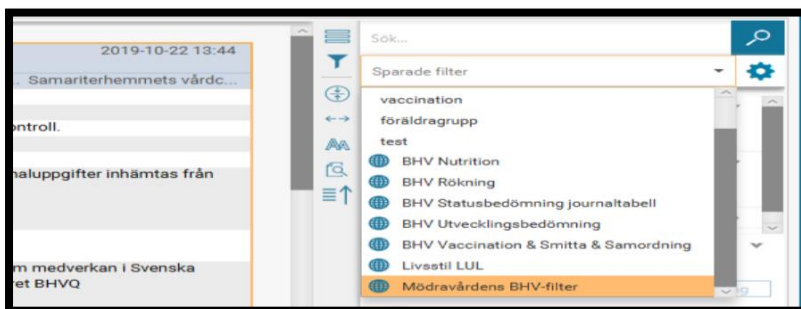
2019-10-22 13:44

.. Samariterhemmets vårdc...

ontroll.

naluppgifter inhämtas från

m medverkan i Svenska
ret BHVQ

AA

Sök...

Sparade filter

vaccination
föräldragrupp
test
BHV Nutrition
BHV Rökning
BHV Statusbedömning journaltabell
BHV Utvecklingsbedömning
BHV Vaccination & Smitta & Samordning
Livsstil LUL
Mödravårdens BHV-filter

g